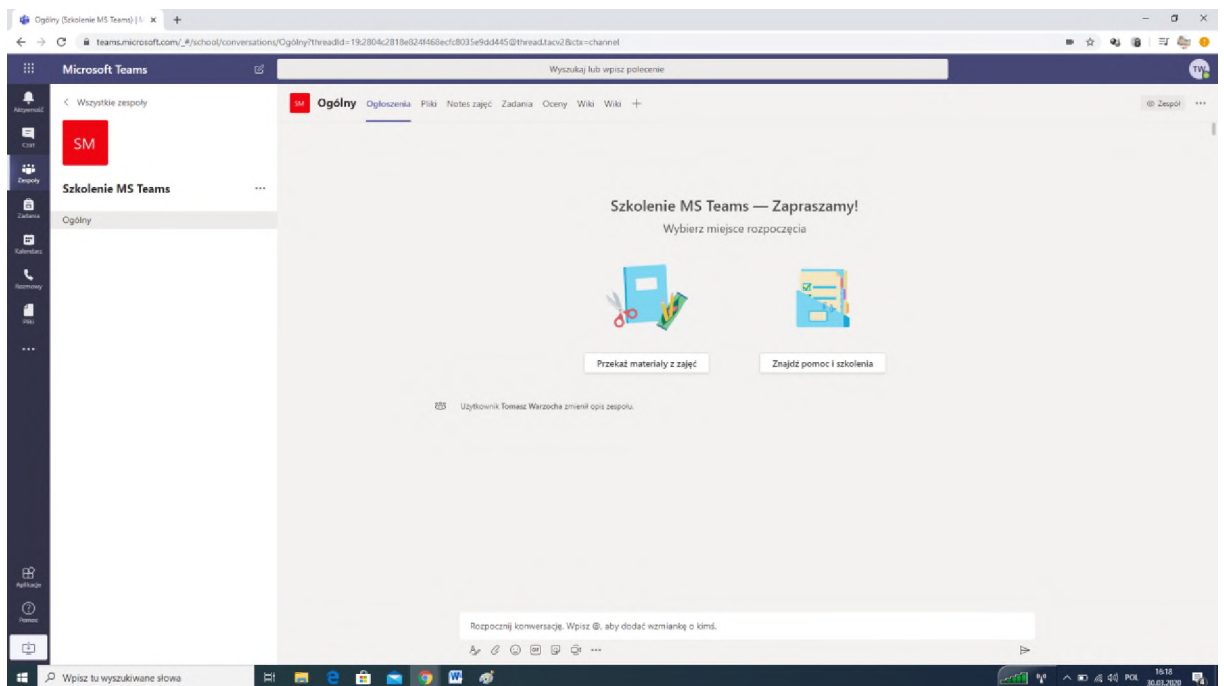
Ogólny (Szkolenie MS Teams) | M ×
+
teams.microsoft.com/_#/school/conversations/Ogólny?threadId=19:2804c2818e024f468ecfc8035e9dd445@thread.tacv2&ctx=channel

Microsoft Teams
Wyszukaj lub wpisz polecenie
TW

Aktywność
Czat
Zespoły
Zadania
Kalendarz
Rozmowy
Pliki
...
Aplikacje
Pomoc

< Wszystkie zespoły
SM
Szkolenie MS Teams ...
Ogólny

SM Ogólny Ogłoszenia Pliki Notes zajęć Zadania Oceny Wiki Wiki +
Zespół ...

Szkolenie MS Teams — Zapraszamy!
Wybierz miejsce rozpoczęcia

Przekaż materiały z zajęć
Znajdź pomoc i szkolenia

Użytkownik Tomasz Warzocha zmienił opis zespołu.

Rozpocznij konwersację. Wpisz @, aby dodać wzmiankę o kimś.

Wpisz tu wyszukiwane słowa
POL 16:18 30.03.2020